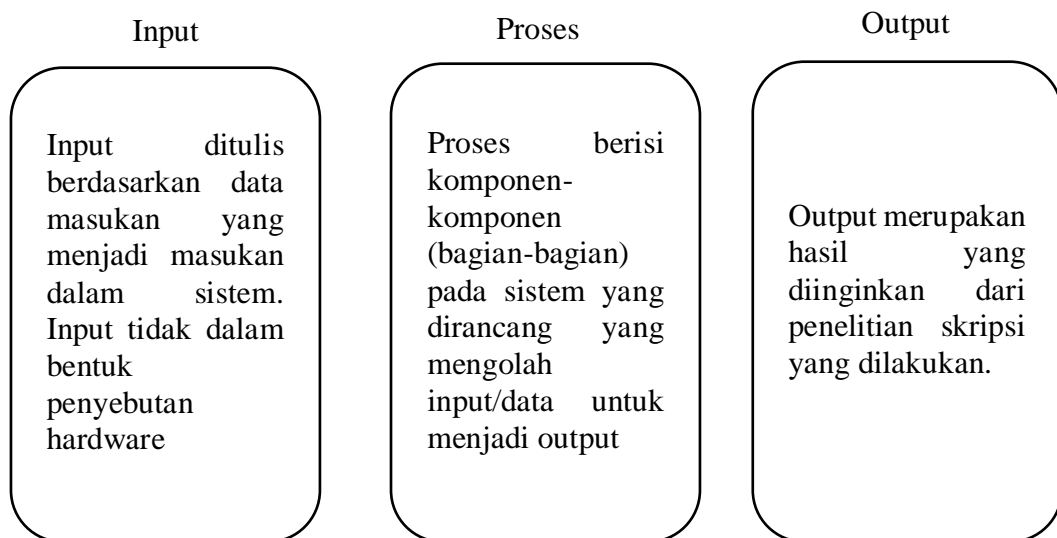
Input

Input ditulis berdasarkan data masukan yang menjadi masukan dalam sistem. Input tidak dalam bentuk penyebutan hardware

Proses

Proses berisi komponen-komponen (bagian-bagian) pada sistem yang dirancang yang mengolah input/data untuk menjadi output

Output

Output merupakan hasil yang diinginkan dari penelitian skripsi yang dilakukan.